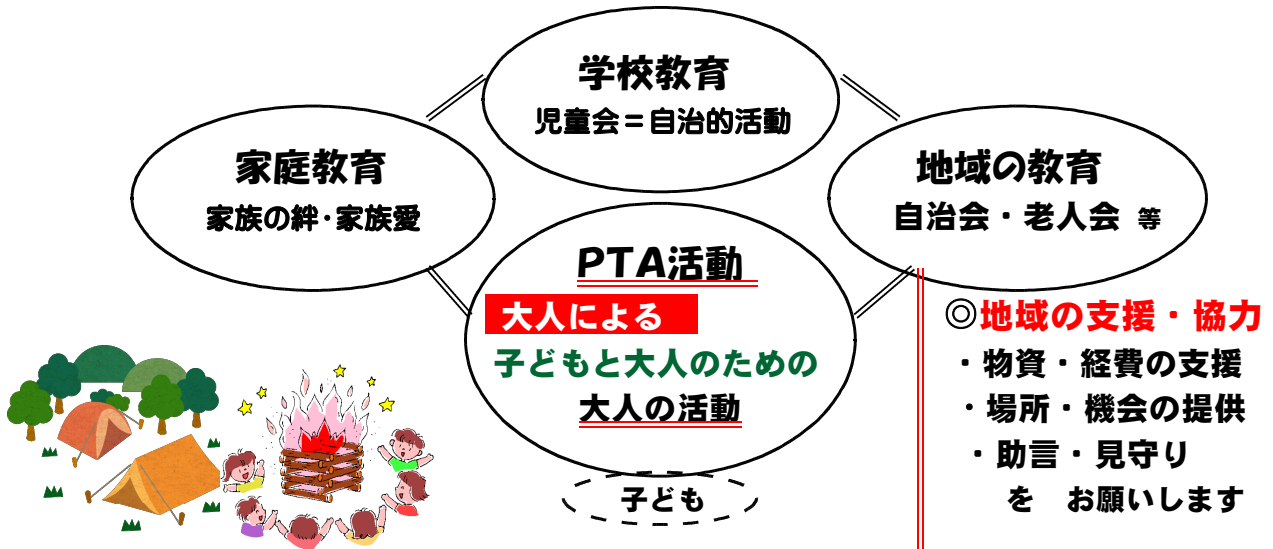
学校教育
児童会＝自治的活動

家庭教育
家族の絆・家族愛

地域の教育
自治会・老人会 等

PTA活動
大人による
子どもと大人のための
大人の活動

子ども

◎地域の支援・協力
・物資・経費の支援
・場所・機会の提供
・助言・見守り
を　お願いします